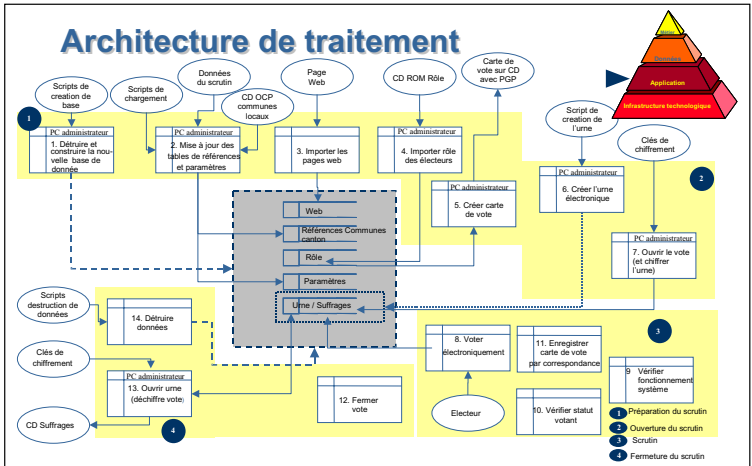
Architecture de traitement

Métier
Données
Application
Infrastructure technologique

Scripts de creation de base
Scripts de chargement
Données du scrutin
CD OCP communes locaux
Page Web
CD ROM Rôle
Carte de vote sur CD avec PGP
Script de creation de l'urne
Clés de chiffrement

1
PC administrateur
1. Détruire et construire la nouvelle base de donnée

PC administrateur
2. Mise à jour des tables de références et paramètres

3. Importer les pages web

PC administrateur
4. Importer rôle des électeurs

PC administrateur
5. Créer carte de vote

PC administrateur
6. Créer l'urne électronique

2

PC administrateur
7. Ouvrir le vote (et chiffrer l'urne)

Web
Références Communes canton
Rôle
Paramètres
Urne / Suffrages

Scripts destruction de données
14. Détruire données

Clés de chiffrement
PC administrateur
13. Ouvrir urne (déchiffre vote)

CD Suffrages

4

12. Fermer vote

3
8. Voter électroniquement
11. Enregistrer carte de vote par correspondance
9 Vérifier fonctionnement système
Electeur
10. Vérifier statut votant

1 Préparation du scrutin
2 Ouverture du scrutin
3 Scrutin
4 Fermeture du scrutin